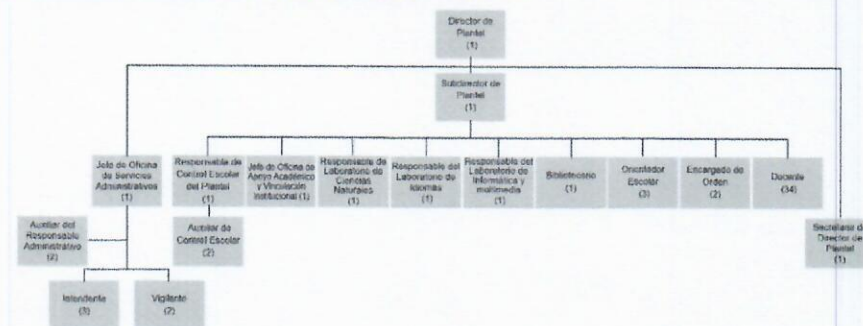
Director de Plantel
(1)

Subdirector de Plantel
(1)

Jefe de Oficina de Servicios Administrativos
(1)

Auxiliar del Responsable Administrativo
(2)

Intendente
(3)

Vigilante
(2)

Responsable de Control Escolar del Plantel
(1)

Auxiliar de Control Escolar
(2)

Jefe de Oficina de Apoyo Académico y Vinculación Institucional (1)

Responsable de Laboratorio de Ciencias Naturales
(1)

Responsable del Laboratorio de Idiomas
(1)

Responsable del Laboratorio de Informática y multimedia
(1)

Bibliotecario
(1)

Orientador Escolar
(3)

Encargado de Orden
(2)

Docente
(34)

Secretaria de Director de Plantel
(1)